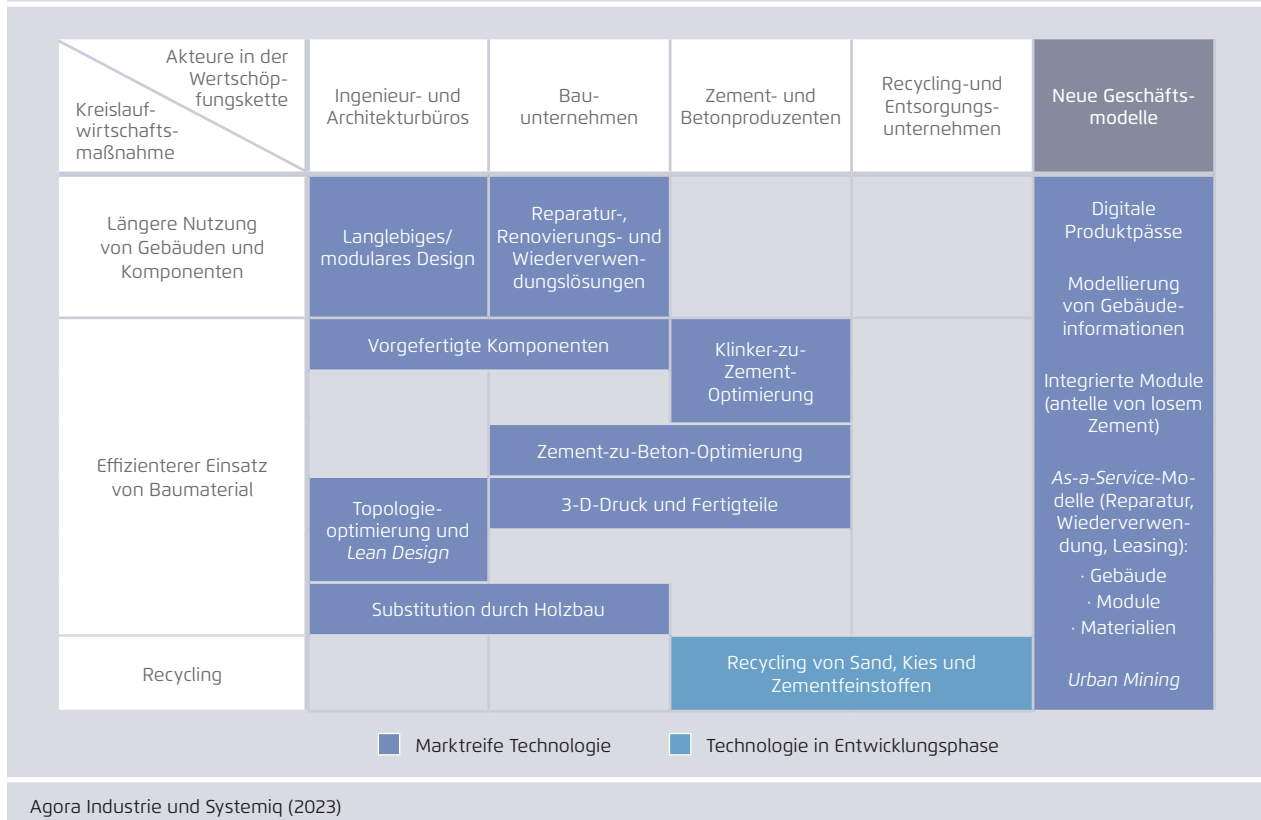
| Akteure in der Wertschöpfungskette / Kreislaufwirtschaftsmaßnahme | Ingenieur- und Architekturbüros | Bauunternehmen | Zement- und Betonproduzenten | Recycling-und Entsorgungsunternehmen | Neue Geschäftsmodelle |
|---|---|---|---|---|---|
| Längere Nutzung von Gebäuden und Komponenten | Langlebiges/ modulares Design | Reparatur-, Renovierungs- und Wiederverwendungslösungen | | | Digitale Produktpässe<br>Modellierung von Gebäudeinformationen<br>Integrierte Module (antelle von losem Zement)<br>*As-a-Service*-Modelle (Reparatur, Wiederverwendung, Leasing):<br>· Gebäude<br>· Module<br>· Materialien<br>*Urban Mining* |
| Effizienterer Einsatz von Baumaterial | Vorgefertigte Komponenten | Vorgefertigte Komponenten | Klinker-zu-Zement-Optimierung | | |
| | | Zement-zu-Beton-Optimierung | Zement-zu-Beton-Optimierung | | |
| | Topologieoptimierung und *Lean Design* | 3-D-Druck und Fertigteile | 3-D-Druck und Fertigteile | | |
| | Substitution durch Holzbau | Substitution durch Holzbau | | | |
| Recycling | | | Recycling von Sand, Kies und Zementfeinstoffen | Recycling von Sand, Kies und Zementfeinstoffen | |

Marktreife Technologie   Technologie in Entwicklungsphase

Agora Industrie und Systemiq (2023)